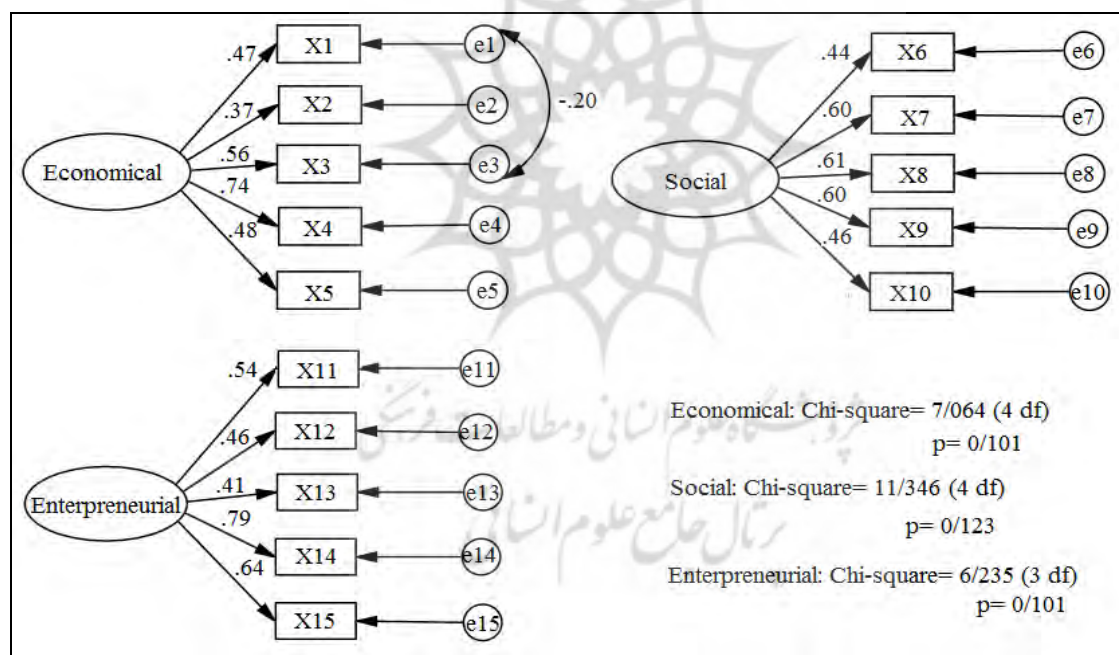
.47
X1
e1
.37
X2
e2
-.20
.56
X3
e3
Economical
.74
X4
e4
.48
X5
e5

.44
X6
e6
.60
X7
e7
.61
X8
e8
Social
.60
X9
e9
.46
X10
e10

.54
X11
e11
.46
X12
e12
.41
X13
e13
Enterpreneurial
.79
X14
e14
.64
X15
e15

پژوهشگاه علوم انسانی و مطالعات فرهنگی
پرتال جامع علوم انسانی

Economical: Chi-square= 7/064 (4 df)
p= 0/101

Social: Chi-square= 11/346 (4 df)
p= 0/123

Enterpreneurial: Chi-square= 6/235 (3 df)
p= 0/101